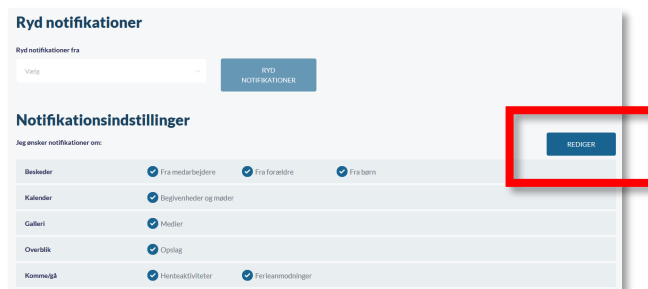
Ryd notifikationer

Ryd notifikationer fra

Vælg

RYD NOTIFIKATIONER

Notifikationsindstillinger

Jeg ønsker notifikationer om:

REDIGER

| | | | |
|---|---|---|---|
| Beskeder | Fra medarbejdere | Fra forældre | Fra børn |
| Kalender | Begivenheder og møder | | |
| Galleri | Medier | | |
| Overblik | Opslag | | |
| Komme/gå | Henteaktiviteter | Ferieanmodninger | |